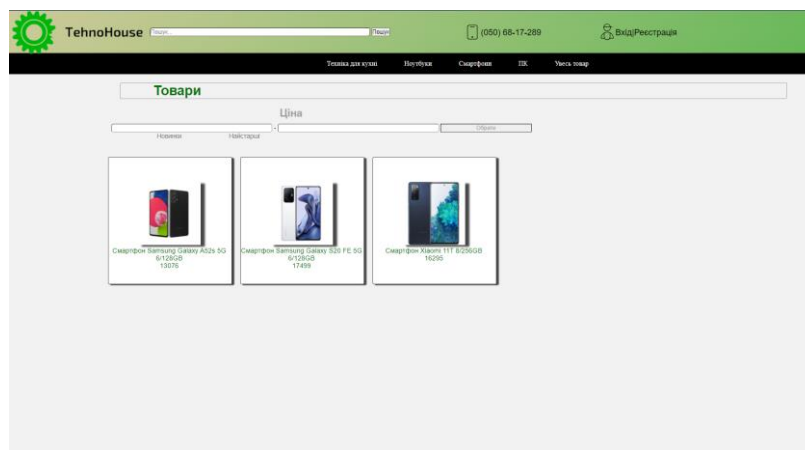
TehnoHouse Пошук... Пошук

(050) 68-17-289

Вхід|Реєстрація

Техніка для кухні Ноутбуки Смартфони ПК Увесь товар

Товари

Ціна

-

Обрати

Новинки Найстарші

Смартфон Samsung Galaxy A52s 5G 6/128GB 13076

Смартфон Samsung Galaxy S20 FE 5G 6/128GB 17499

Смартфон Xiaomi 11T 8/256GB 16295